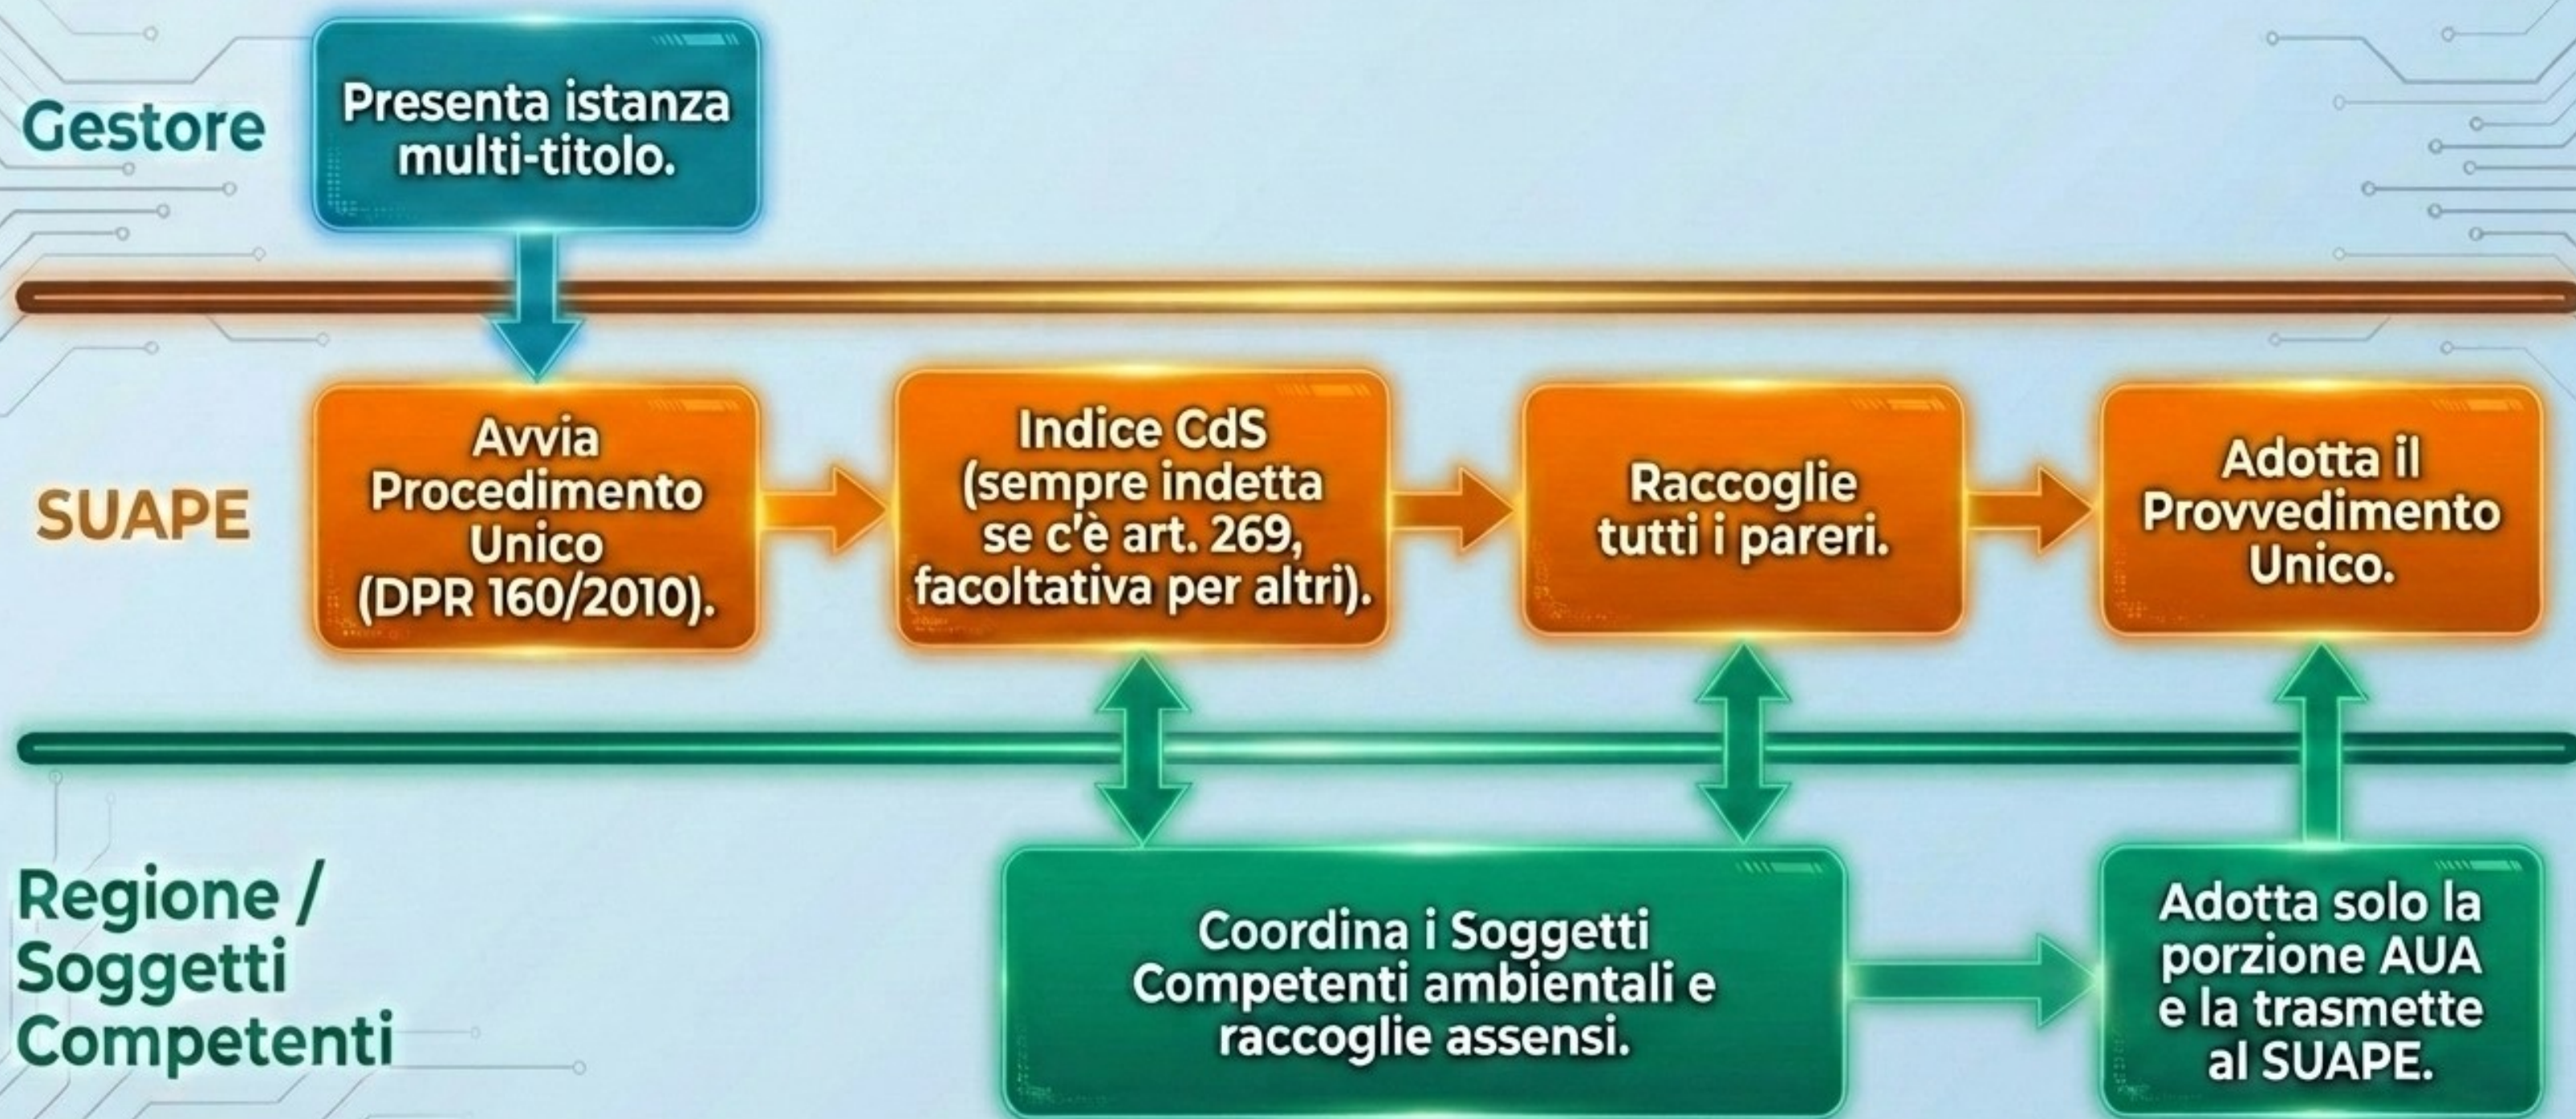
Gestore

Presenta istanza multi-titolo.

SUAPE

Avvia Procedimento Unico (DPR 160/2010).

Indice CdS (sempre indetta se c'è art. 269, facoltativa per altri).

Raccoglie tutti i pareri.

Adotta il Provvedimento Unico.

Regione / Soggetti Competenti

Coordina i Soggetti Competenti ambientali e raccoglie assensi.

Adotta solo la porzione AUA e la trasmette al SUAPE.